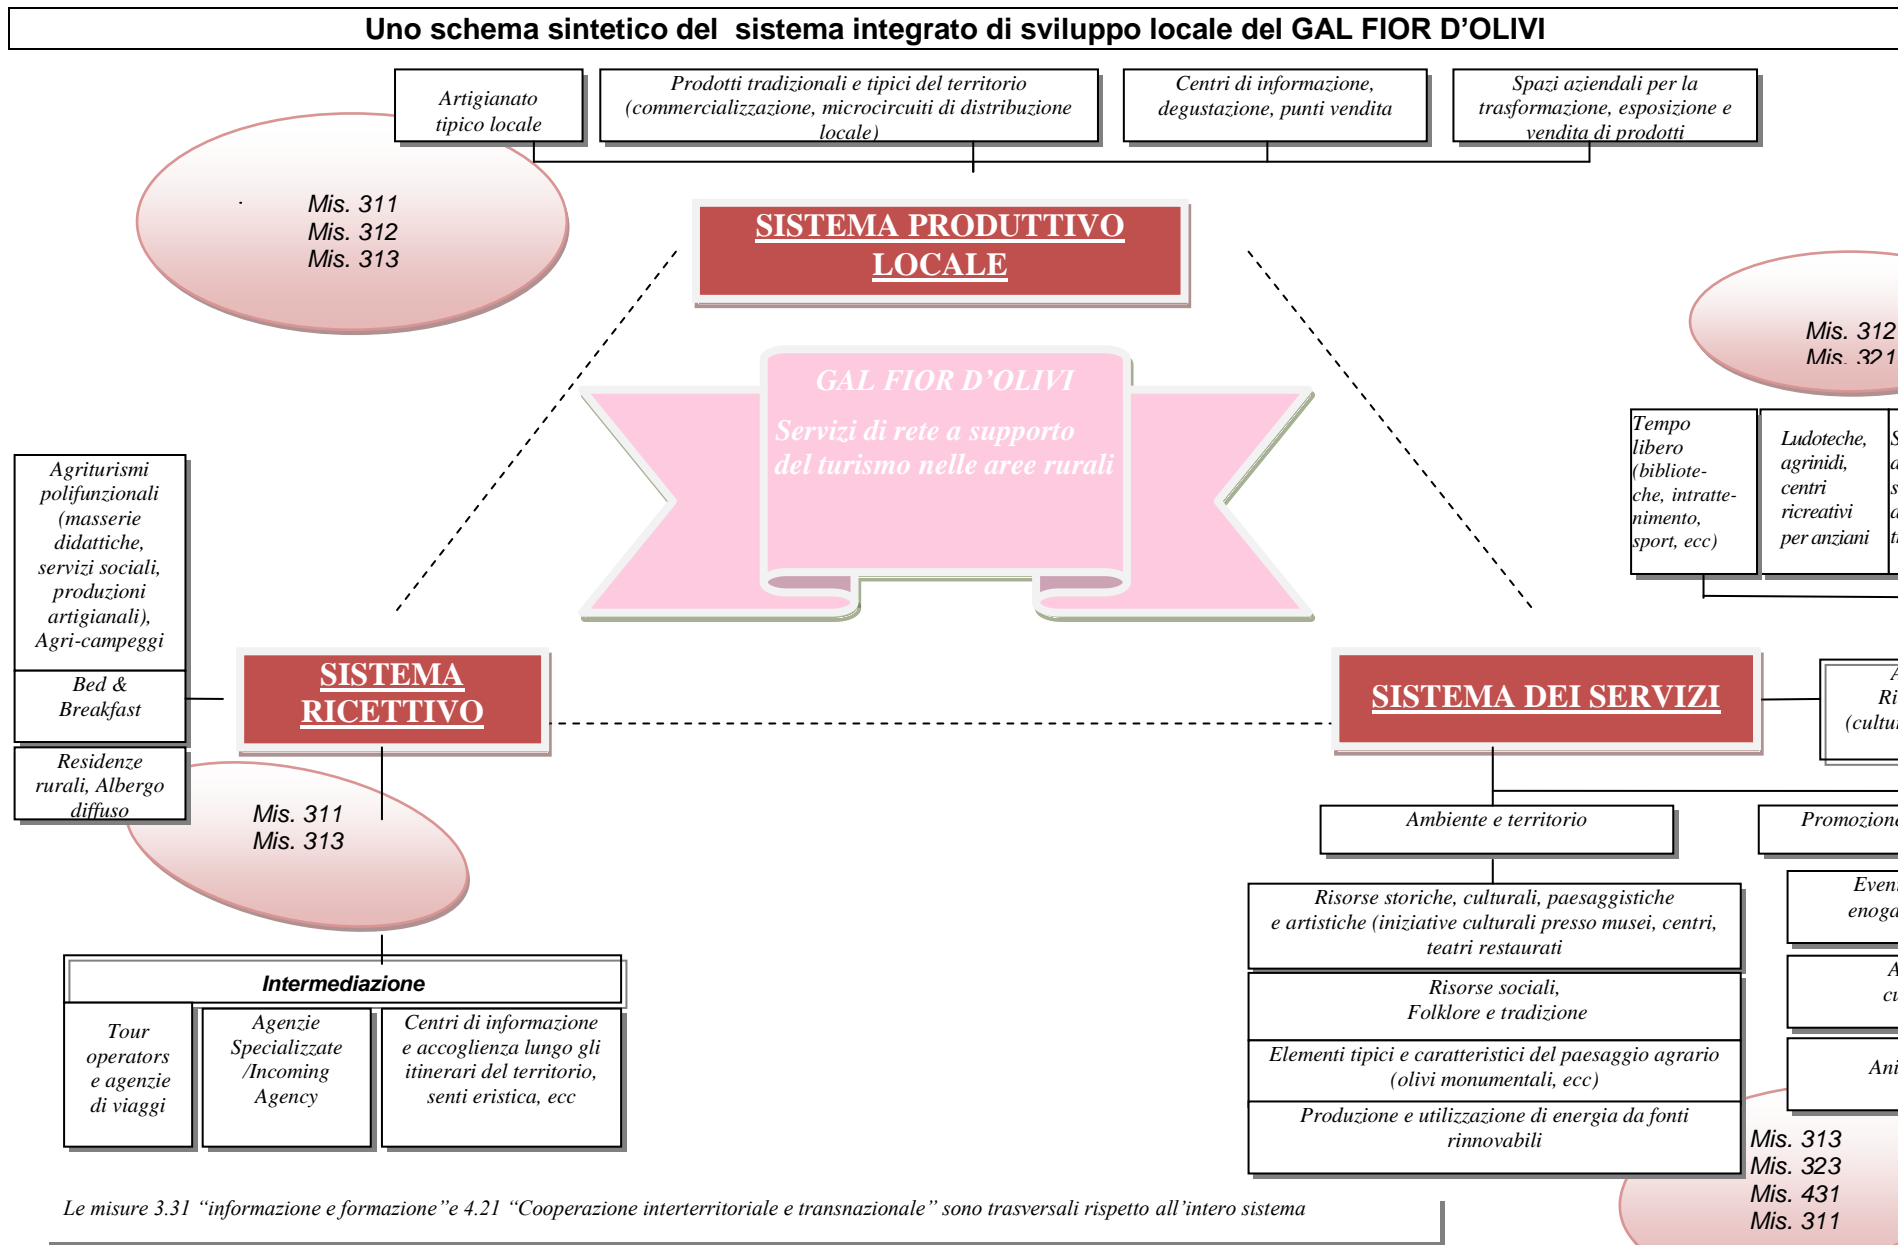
Uno schema sintetico del sistema integrato di sviluppo locale del GAL FIOR D'OLIVI

Artigianato tipico locale

Prodotti tradizionali e tipici del territorio (commercializzazione, microcircuiti di distribuzione locale)

Centri di informazione, degustazione, punti vendita

Spazi aziendali per la trasformazione, esposizione e vendita di prodotti

Mis. 311
Mis. 312
Mis. 313

SISTEMA PRODUTTIVO LOCALE

Mis. 312
Mis. 321

GAL FIOR D'OLIVI
Servizi di rete a supporto del turismo nelle aree rurali

Tempo libero (biblioteche, intrattenimento, sport, ecc)

Ludoteche, agrinidi, centri ricreativi per anziani

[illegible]

Agriturismi polifunzionali (masserie didattiche, servizi sociali, produzioni artigianali), Agri-campeggi

Bed & Breakfast

Residenze rurali, Albergo diffuso

SISTEMA RICETTIVO

SISTEMA DEI SERVIZI

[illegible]

Mis. 311
Mis. 313

Ambiente e territorio

Promozione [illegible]

Risorse storiche, culturali, paesaggistiche e artistiche (iniziative culturali presso musei, centri, teatri restaurati

Even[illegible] enoga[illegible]

Intermediazione

Tour operators e agenzie di viaggi

Agenzie Specializzate /Incoming Agency

Centri di informazione e accoglienza lungo gli itinerari del territorio, senti eristica, ecc

Risorse sociali, Folklore e tradizione

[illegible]

Elementi tipici e caratteristici del paesaggio agrario (olivi monumentali, ecc)

Ani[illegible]

Produzione e utilizzazione di energia da fonti rinnovabili

Mis. 313
Mis. 323
Mis. 431
Mis. 311

Le misure 3.31 "informazione e formazione"e 4.21 "Cooperazione interterritoriale e transnazionale" sono trasversali rispetto all'intero sistema